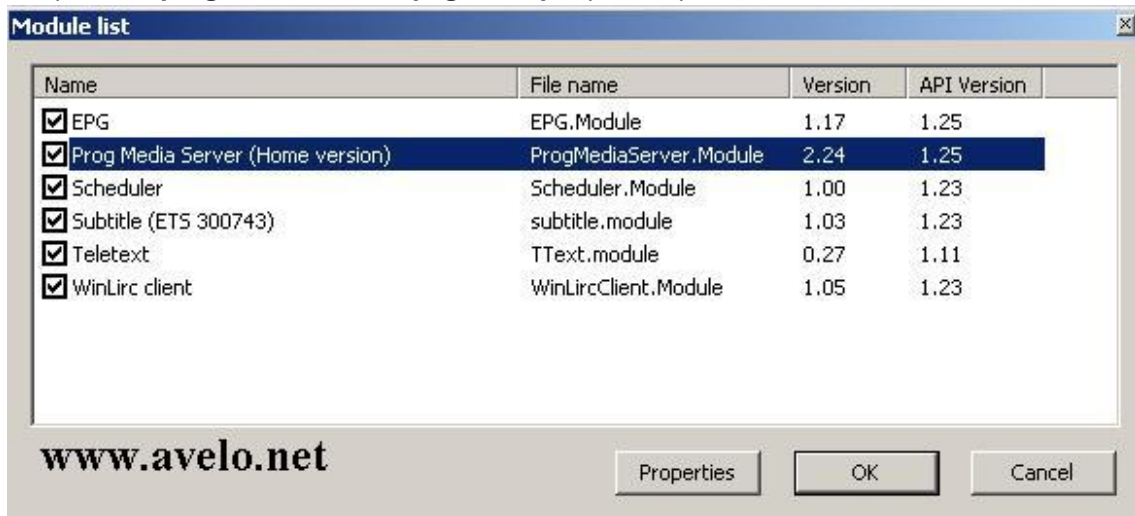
Module list

| Name | File name | Version | API Version |
|---|---|---|---|
| EPG | EPG.Module | 1.17 | 1.25 |
| Prog Media Server (Home version) | ProgMediaServer.Module | 2.24 | 1.25 |
| Scheduler | Scheduler.Module | 1.00 | 1.23 |
| Subtitle (ETS 300743) | subtitle.module | 1.03 | 1.23 |
| Teletext | TText.module | 0.27 | 1.11 |
| WinLirc client | WinLircClient.Module | 1.05 | 1.23 |

www.avelo.net

Properties OK Cancel